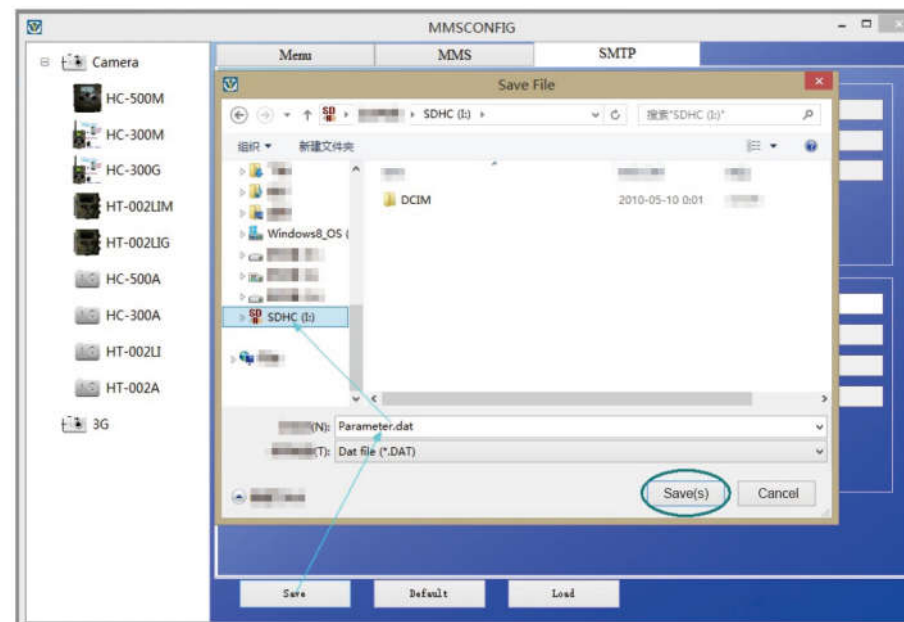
MMSCONFIG

Camera
HC-500M
HC-300M
HC-300G
HT-002LIM
HT-002LIG
HC-500A
HC-300A
HT-002LI
HT-002A
3G

Menu
MMS
SMTP

Save File

SDHC (I:)
搜索"SDHC (I:)"
组织 ▾
新建文件夹
Windows8_OS (
SDHC (I:)
DCIM
2010-05-10 0:01
(N): Parameter.dat
(T): Dat file (*.DAT)
Save(s)
Cancel

Save
Default
Load